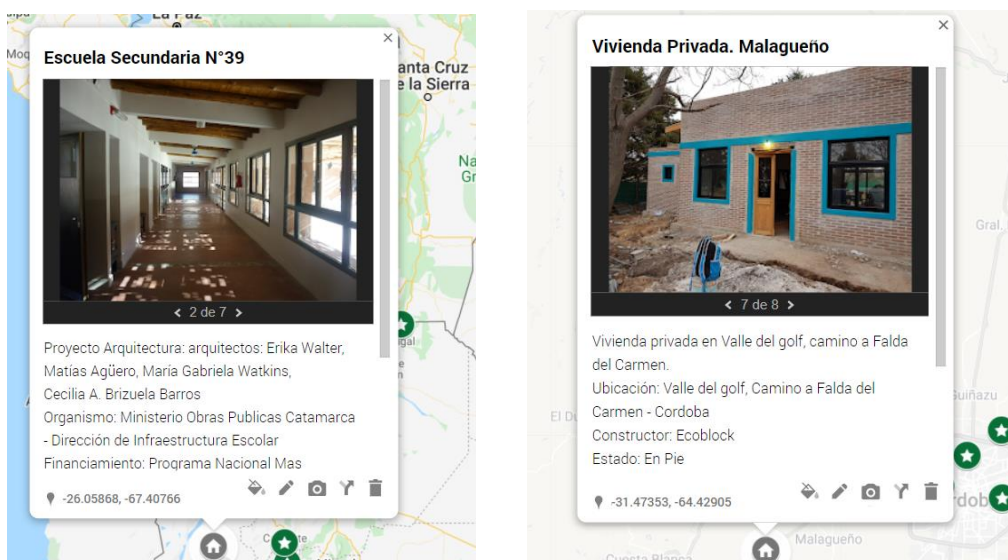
La Paz

Moq

Escuela Secundaria N°39

×

anta Cruz
e la Sierra

Na
Gr

< 2 de 7 >

Proyecto Arquitectura: arquitectos: Erika Walter, Matias Agüero, Maria Gabriela Watkins, Cecilia A. Brizuela Barros
Organismo: Ministerio Obras Publicas Catamarca - Dirección de Infraestructura Escolar
Financiamiento: Programa Nacional Mas

-26.05868, -67.40766

Vivienda Privada. Malagueño

×

< 7 de 8 >

Vivienda privada en Valle del golf, camino a Falda del Carmen.
Ubicación: Valle del golf, Camino a Falda del Carmen - Cordoba
Constructor: Ecoblock
Estado: En Pie

-31.47353, -64.42905

Gral.

Guiñazu

El D

rdob

Malagueño

Cuesta Blanca